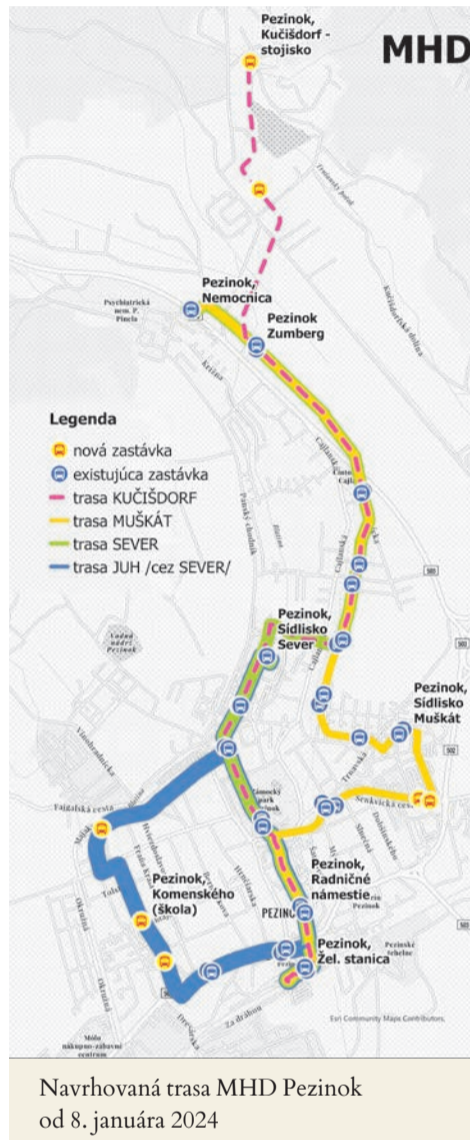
MHD

Pezinok, Kučišdorf - stojisko

Pezinok, Nemocnica

Psychiatrická nem. P. Pinela

Pezinok Zumberg

Legenda
nová zastávka
existujúca zastávka
trasa KUČIŠDORF
trasa MUŠKÁT
trasa SEVER
trasa JUH /cez SEVER/

Cajlanská

Pezinok, Sídlisko Sever

Vodná nádrž Pezinok

Pezinok, Sídlisko Muškát

Trnavská

Senecká cesta

Fajgalská cesta

Zámocký park Pezinok

Pezinok, Komenského (škola)

Pezinok, Radničné námestie

PEZINOK

Pezinok, Žel. stanica

Za dráhou

Myslenická

Okružná

Šenkvická cesta

Esri Community Maps Contributors

Navrhovaná trasa MHD Pezinok od 8. januára 2024